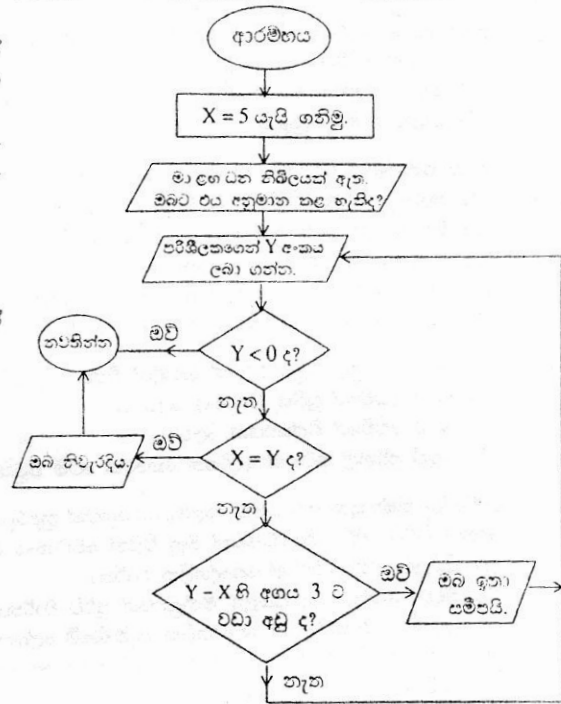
ආරම්භය

X = 5 යැයි ගනිමු.

මා ළඟ ධන නිඛිලයක් ඇත. ඔබට එය අනුමාන කළ හැකිද?

පරිශීලකයාගෙන් Y අංකය ලබා ගන්න.

Y < 0 ද?

ඔව්

නවතින්න

නැත

X = Y ද?

ඔව්

ඔබ නිවැරදියි.

නැත

Y – X හි අගය 3 ට වඩා අඩු ද?

ඔව්

ඔබ ඉතා සමීපයි.

නැත